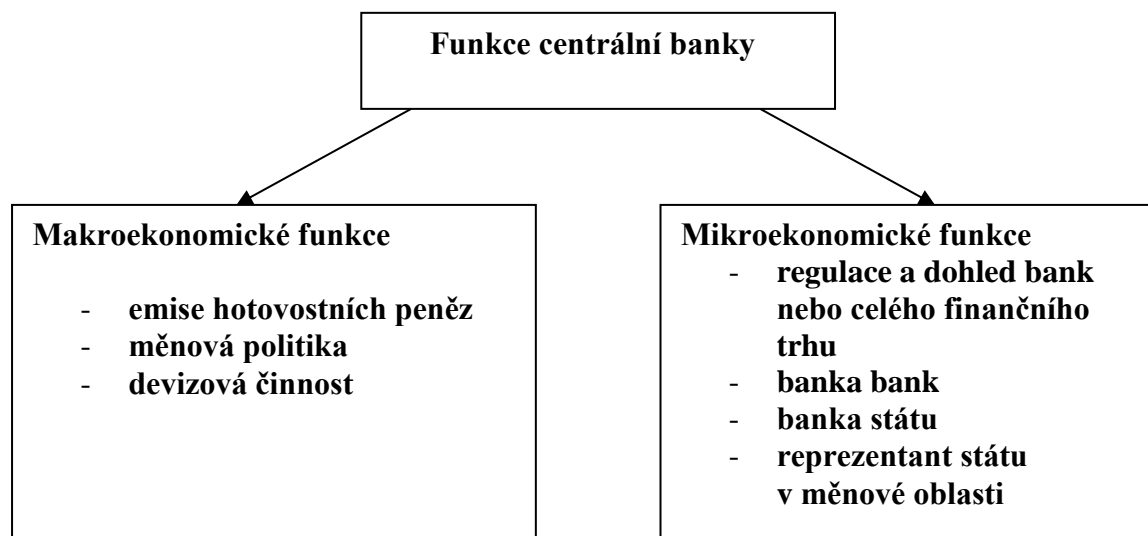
Funkce centrální banky

Makroekonomické funkce
- emise hotovostních peněz
- měnová politika
- devizová činnost

Mikroekonomické funkce
- regulace a dohled bank nebo celého finančního trhu
- banka bank
- banka státu
- reprezentant státu v měnové oblasti